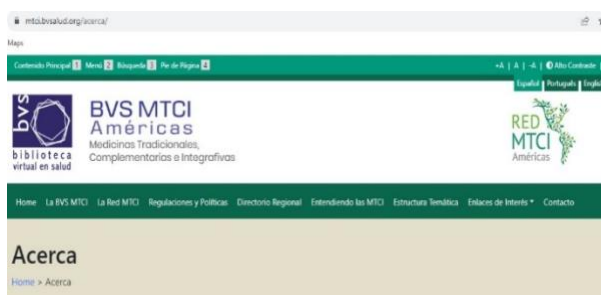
mtci.bvsalud.org/acerca/

Maps

Contenido Principal 1 Menú 2 Búsqueda 3 Pie de Página 4

+A | A | -A | Alto Contraste

Español Português Englis

bvs biblioteca virtual en salud

BVS MTCI Américas

Medicinas Tradicionales, Complementarias e Integrativas

RED MTCI Américas

Home La BVS MTCI La Red MTCI Regulaciones y Políticas Directorio Regional Entendiendo las MTCI Estructura Temática Enlaces de Interés Contacto

Acerca

Home > Acerca